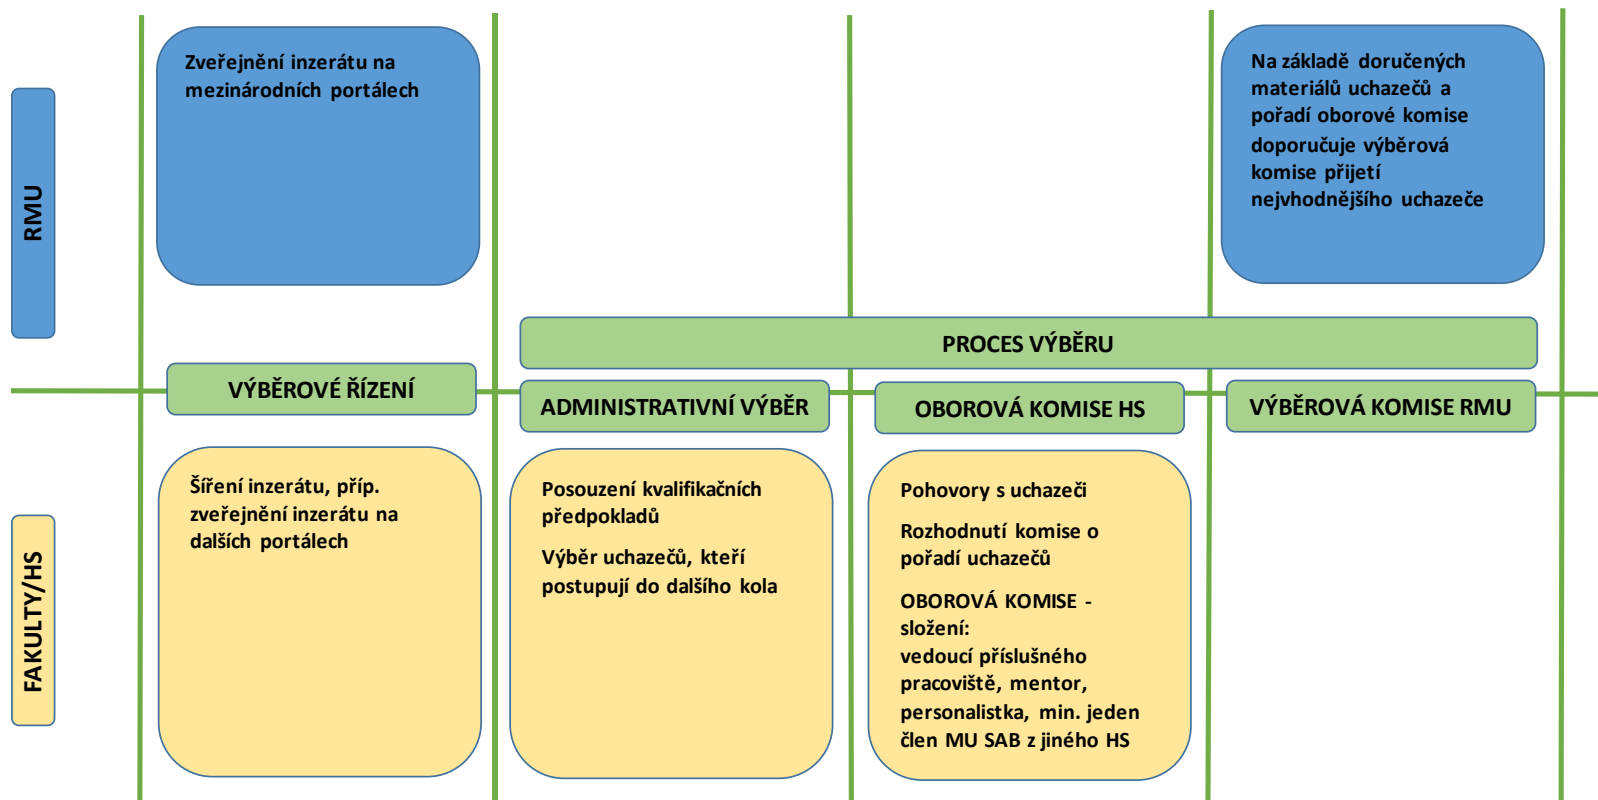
RMU

Zveřejnění inzerátu na mezinárodních portálech

Na základě doručených materiálů uchazečů a pořadí oborové komise doporučuje výběrová komise přijetí nejvhodnějšího uchazeče

PROCES VÝBĚRU

VÝBĚROVÉ ŘÍZENÍ

ADMINISTRATIVNÍ VÝBĚR

OBOROVÁ KOMISE HS

VÝBĚROVÁ KOMISE RMU

FAKULTY/HS

Šíření inzerátu, příp. zveřejnění inzerátu na dalších portálech

Posouzení kvalifikačních předpokladů

Výběr uchazečů, kteří postupují do dalšího kola

Pohovory s uchazeči

Rozhodnutí komise o pořadí uchazečů

OBOROVÁ KOMISE - složení:
vedoucí příslušného pracoviště, mentor, personalistka, min. jeden člen MU SAB z jiného HS